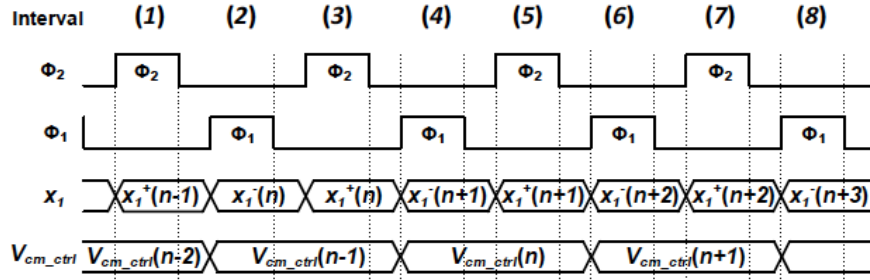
Interval (1) (2) (3) (4) (5) (6) (7) (8)

$\Phi_2$ $\Phi_2$ $\Phi_2$ $\Phi_2$ $\Phi_2$

$\Phi_1$ $\Phi_1$ $\Phi_1$ $\Phi_1$ $\Phi_1$

$x_1$ $x_1^+(n-1)$ $x_1^-(n)$ $x_1^+(n)$ $x_1^-(n+1)$ $x_1^+(n+1)$ $x_1^-(n+2)$ $x_1^+(n+2)$ $x_1^-(n+3)$

$V_{cm\_ctrl}$ $V_{cm\_ctrl}(n-2)$ $V_{cm\_ctrl}(n-1)$ $V_{cm\_ctrl}(n)$ $V_{cm\_ctrl}(n+1)$